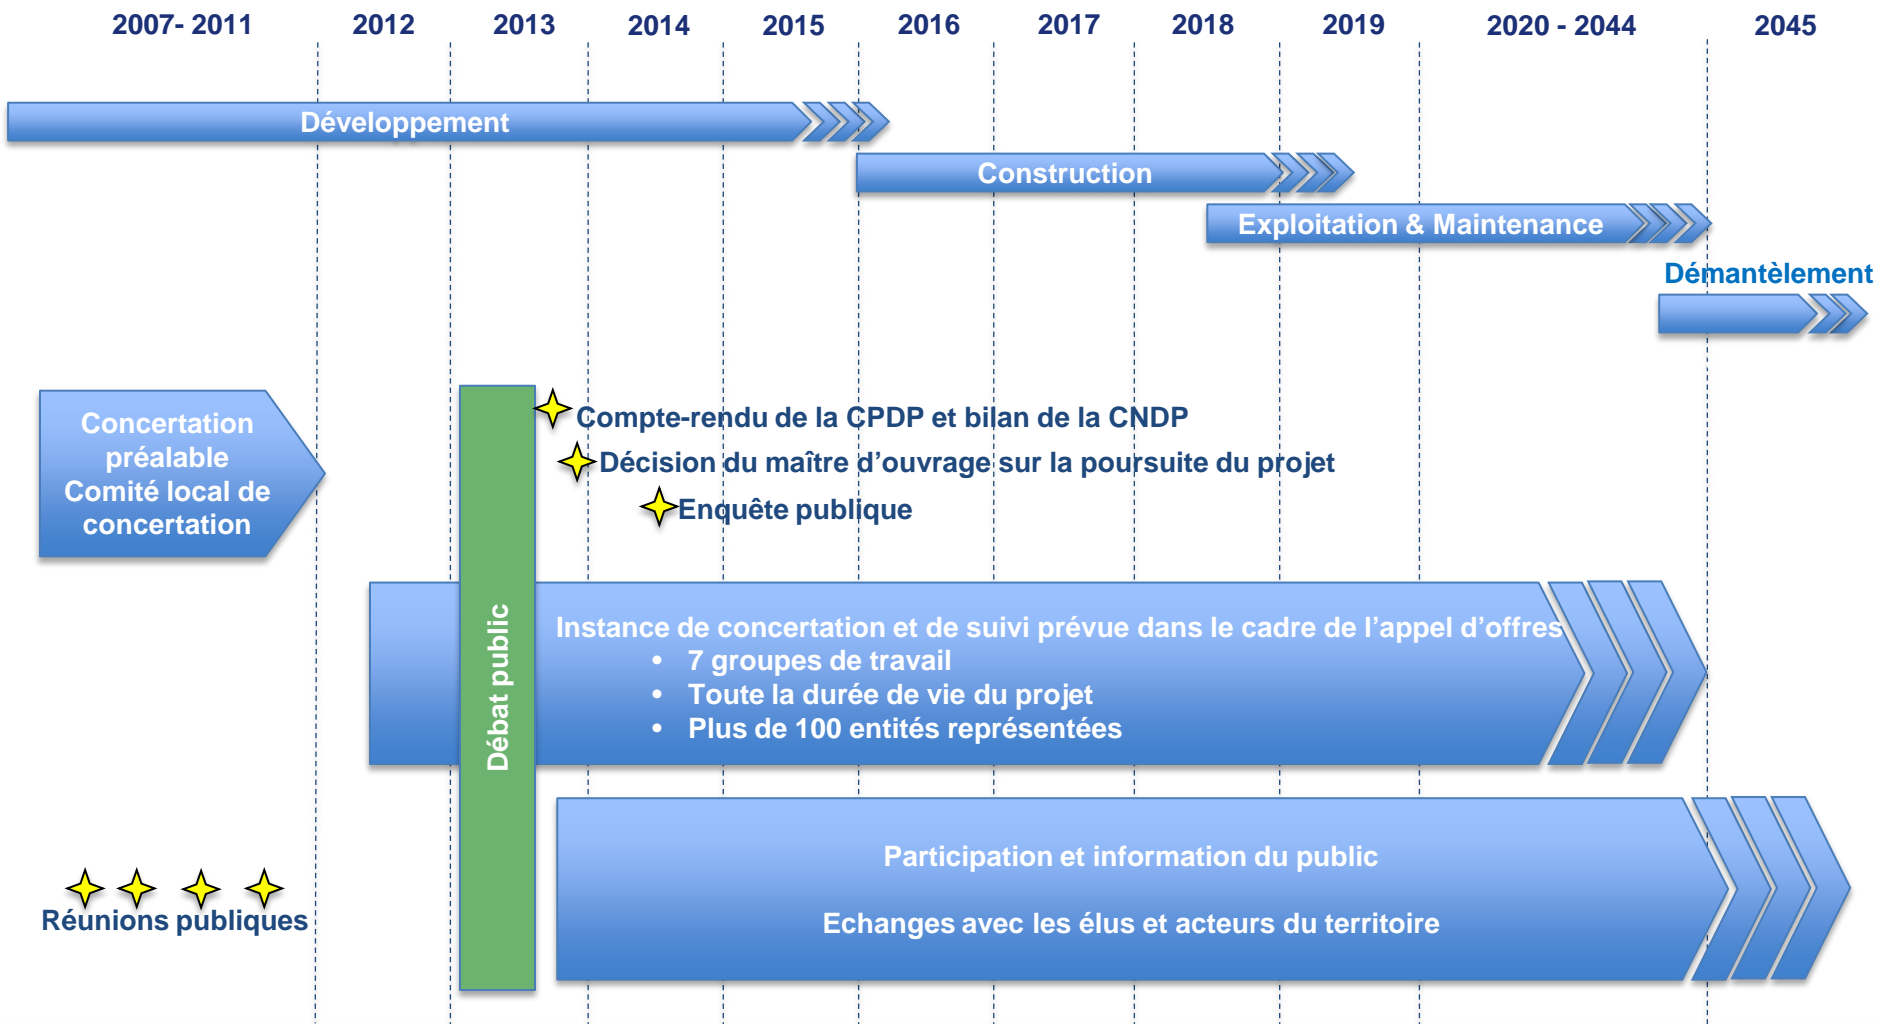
2007- 2011 2012 2013 2014 2015 2016 2017 2018 2019 2020 - 2044 2045

Développement

Construction

Exploitation & Maintenance

Démantèlement

Concertation préalable Comité local de concertation

Débat public

Compte-rendu de la CPDP et bilan de la CNDP

Décision du maître d'ouvrage sur la poursuite du projet

Enquête publique

Instance de concertation et de suivi prévue dans le cadre de l'appel d'offres
- 7 groupes de travail
- Toute la durée de vie du projet
- Plus de 100 entités représentées

Participation et information du public

Echanges avec les élus et acteurs du territoire

Réunions publiques